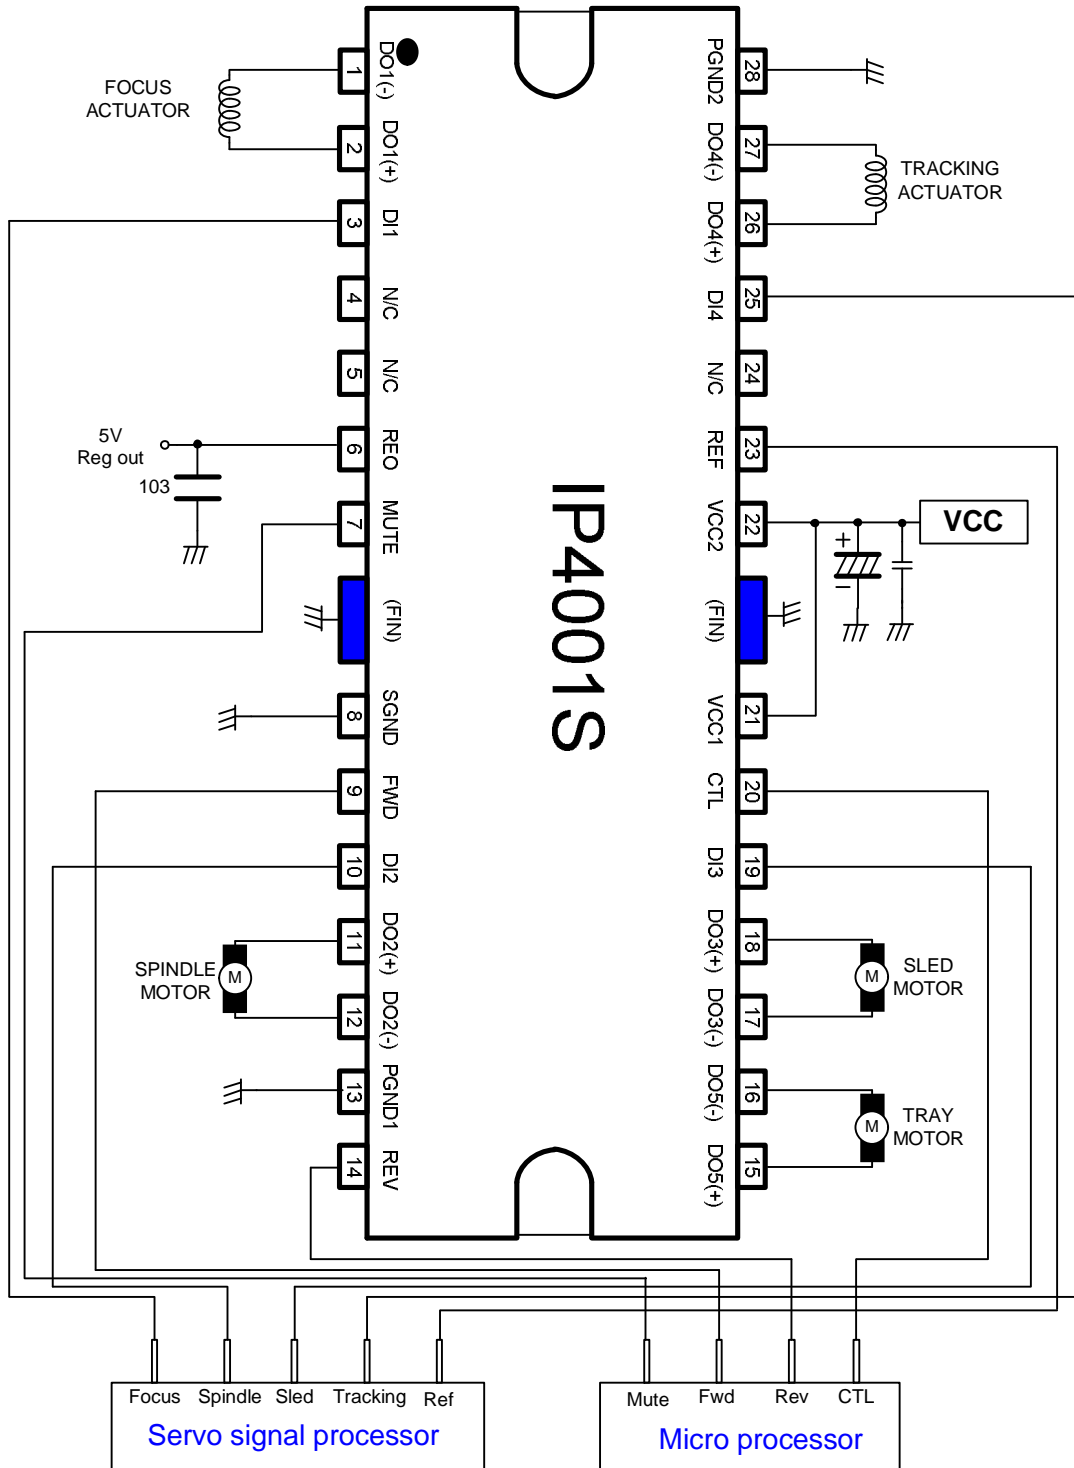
FOCUS ACTUATOR

1 DO1(-)
2 DO1(+)
3 DI1
4 N/C
5 N/C
6 REO
7 MUTE
(FIN)
8 SGND
9 FWD
10 DI2
11 DO2(+)
12 DO2(-)
13 PGND1
14 REV

28 PGND2
27 DO4(-)
26 DO4(+)
25 DI4
24 N/C
23 REF
22 VCC2
(FIN)
21 VCC1
20 CTL
19 DI3
18 DO3(+)
17 DO3(-)
16 DO5(-)
15 DO5(+)

TRACKING ACTUATOR

5V Reg out

103

VCC

+

IP4001S

SPINDLE MOTOR
M

SLED MOTOR
M

TRAY MOTOR
M

Focus Spindle Sled Tracking Ref
Servo signal processor

Mute Fwd Rev CTL
Micro processor